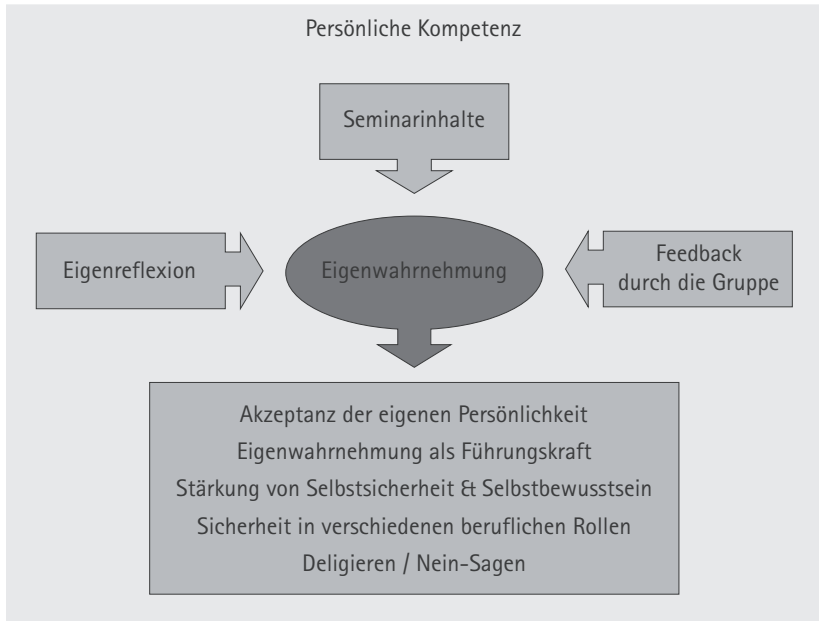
Persönliche Kompetenz

Seminarinhalte

Eigenreflexion

Eigenwahrnehmung

Feedback durch die Gruppe

Akzeptanz der eigenen Persönlichkeit
Eigenwahrnehmung als Führungskraft
Stärkung von Selbstsicherheit & Selbstbewusstsein
Sicherheit in verschiedenen beruflichen Rollen
Deligieren / Nein-Sagen